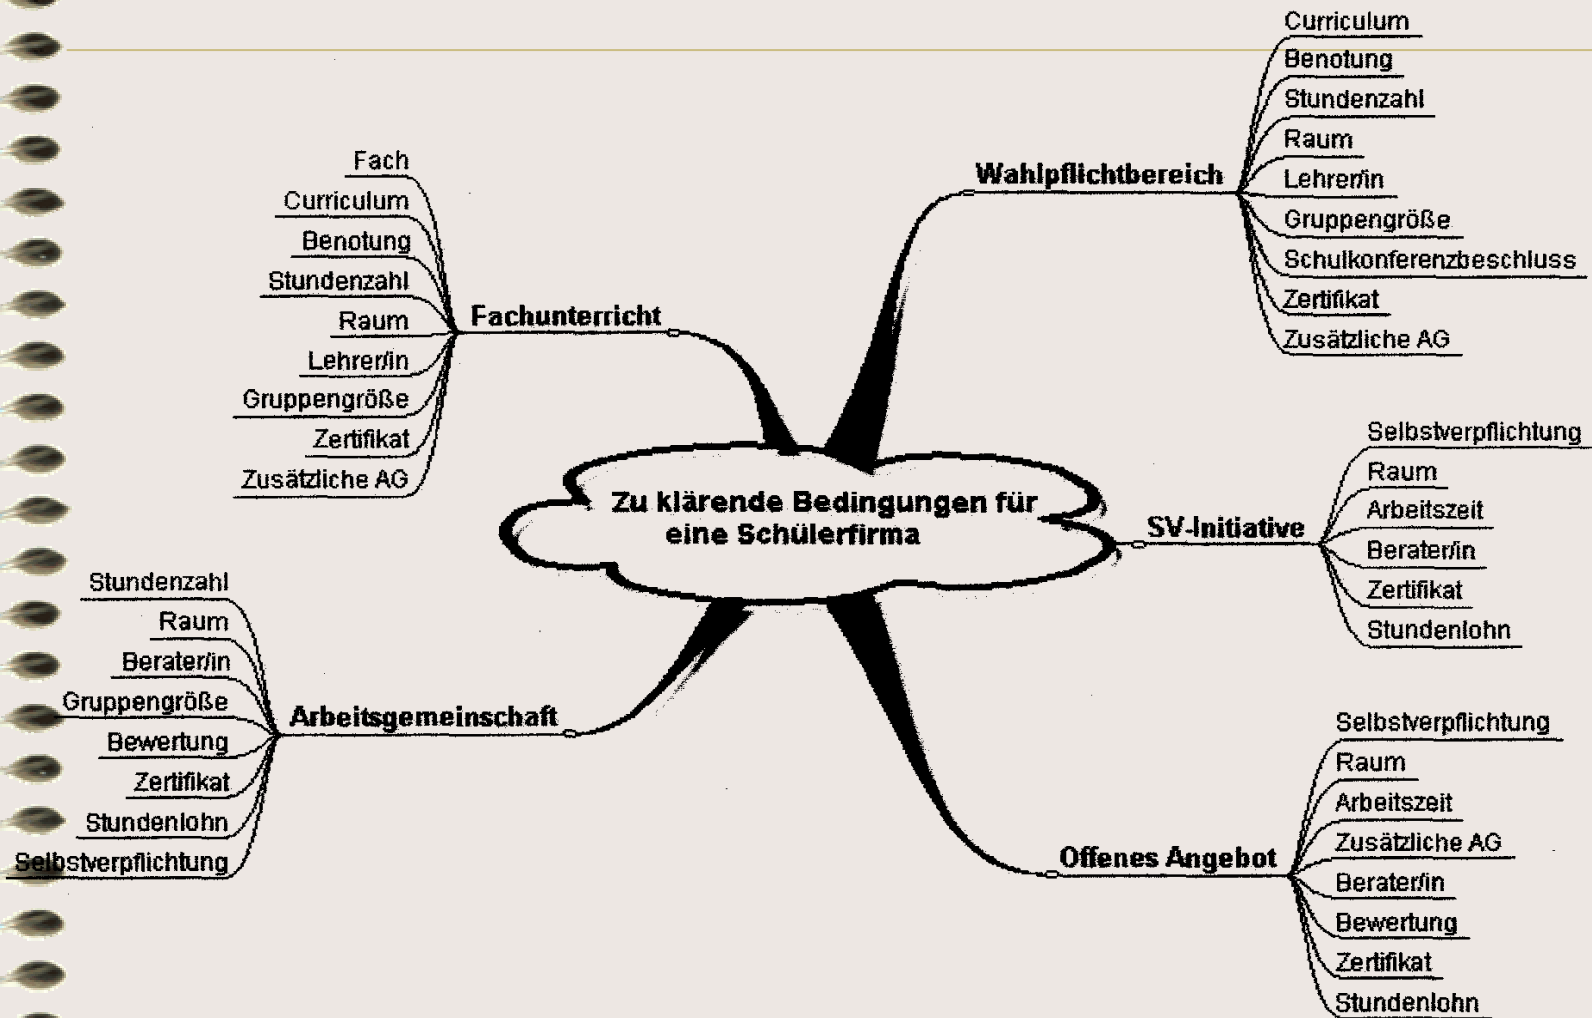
Zu klärende Bedingungen für eine Schülerfirma

Fachunterricht
Fach
Curriculum
Benotung
Stundenzahl
Raum
Lehrer/in
Gruppengröße
Zertifikat
Zusätzliche AG

Wahlpflichtbereich
Curriculum
Benotung
Stundenzahl
Raum
Lehrer/in
Gruppengröße
Schulkonferenzbeschluss
Zertifikat
Zusätzliche AG

SV-Initiative
Selbstverpflichtung
Raum
Arbeitszeit
Berater/in
Zertifikat
Stundenlohn

Arbeitsgemeinschaft
Stundenzahl
Raum
Berater/in
Gruppengröße
Bewertung
Zertifikat
Stundenlohn
Selbstverpflichtung

Offenes Angebot
Selbstverpflichtung
Raum
Arbeitszeit
Zusätzliche AG
Berater/in
Bewertung
Zertifikat
Stundenlohn